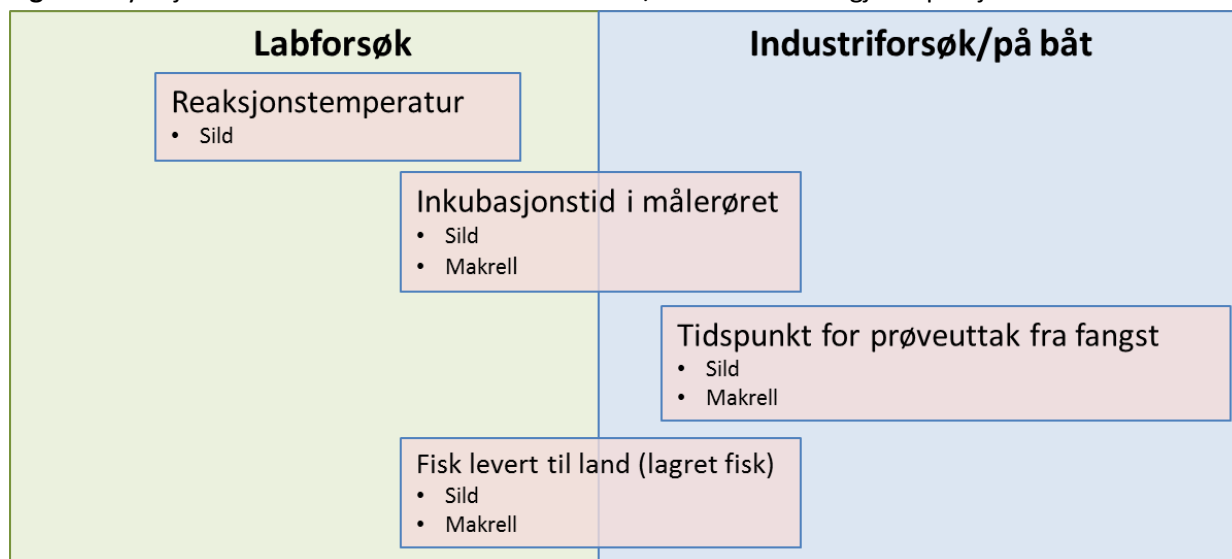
Labforsøk

Industriforsøk/på båt

Reaksjonstemperatur
• Sild

Inkubasjonstid i målerøret
• Sild
• Makrell

Tidspunkt for prøveuttak fra fangst
• Sild
• Makrell

Fisk levert til land (lagret fisk)
• Sild
• Makrell